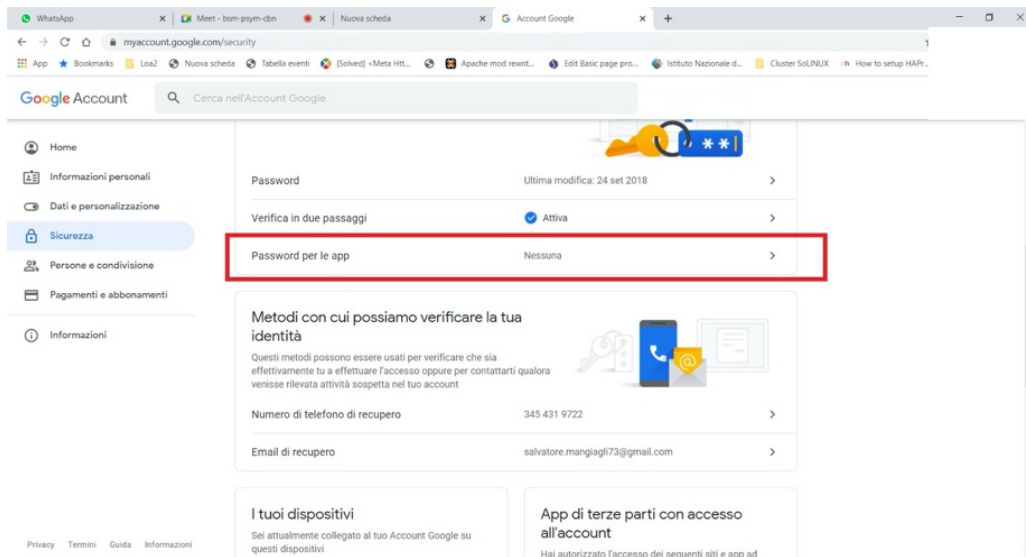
WhatsApp × Meet - bsm-psym-cbn × Nuova scheda × Account Google × +

myaccount.google.com/security

App Bookmarks Loa2 Nuova scheda Tabella eventi [Solved] <Meta Htt... Apache mod rewrit... Edit Basic page pro... Istituto Nazionale d... Cluster SoLINUX How to setup HAPr...

Google Account Cerca nell'Account Google

Home
Informazioni personali
Dati e personalizzazione
Sicurezza
Persone e condivisione
Pagamenti e abbonamenti
Informazioni

Password Ultima modifica: 24 set 2018
Verifica in due passaggi Attiva
Password per le app Nessuna

Metodi con cui possiamo verificare la tua identità
Questi metodi possono essere usati per verificare che sia effettivamente tu a effettuare l'accesso oppure per contattarti qualora venisse rilevata attività sospetta nel tuo account

Numero di telefono di recupero 345 431 9722
Email di recupero salvatore.mangiagli73@gmail.com

I tuoi dispositivi
Sei attualmente collegato al tuo Account Google su questi dispositivi

App di terze parti con accesso all'account
Hai autorizzato l'accesso dei seguenti siti e app ad

Privacy Termini Guida Informazioni